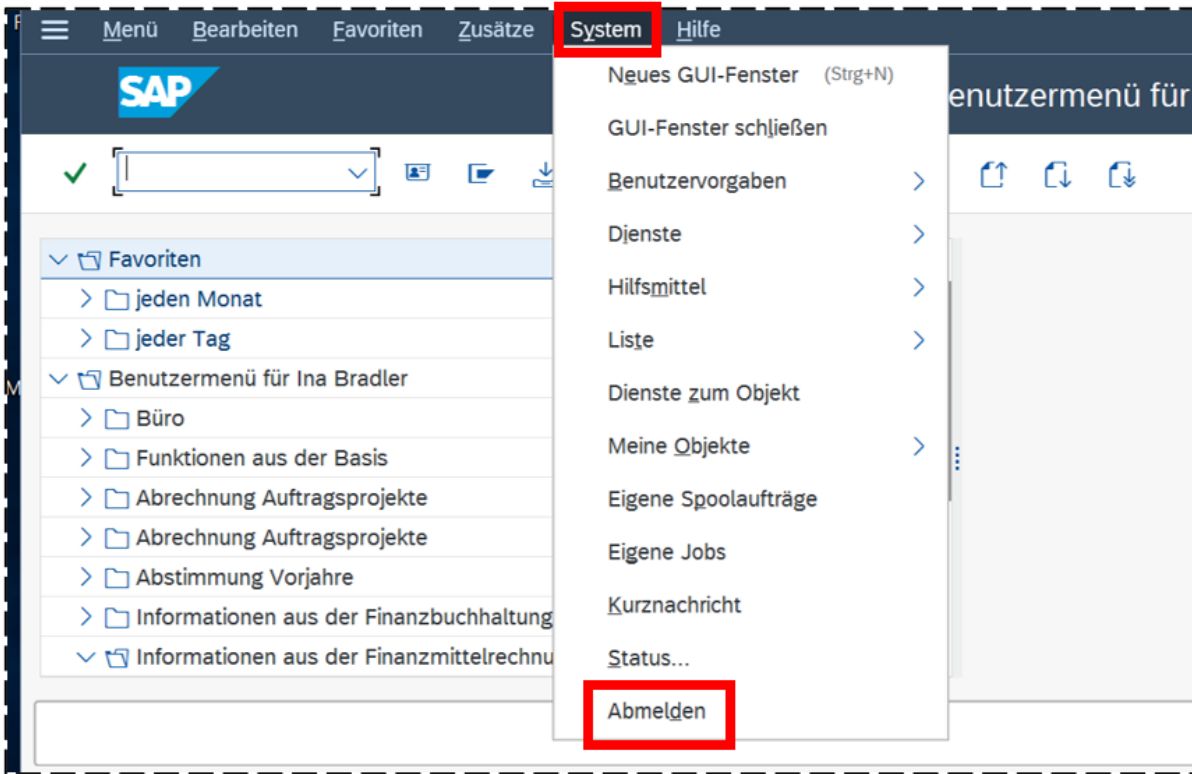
Menü Bearbeiten Favoriten Zusätze System Hilfe

SAP

enutzermenü für

Favoriten
jeden Monat
jeder Tag
Benutzermenü für Ina Bradler
Büro
Funktionen aus der Basis
Abrechnung Auftragsprojekte
Abrechnung Auftragsprojekte
Abstimmung Vorjahre
Informationen aus der Finanzbuchhaltung
Informationen aus der Finanzmittelrechnu

Neues GUI-Fenster (Strg+N)
GUI-Fenster schließen
Benutzervorgaben
Dienste
Hilfsmittel
Liste
Dienste zum Objekt
Meine Objekte
Eigene Spoolaufträge
Eigene Jobs
Kurznachricht
Status...
Abmelden